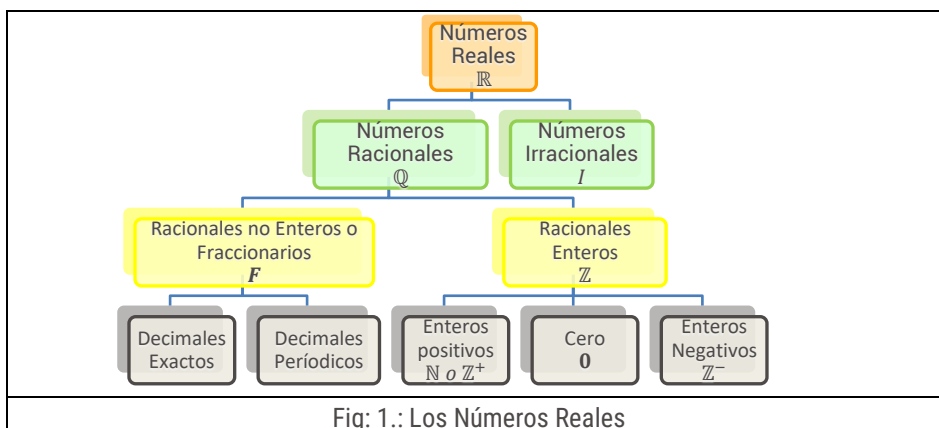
Números Reales
$\mathbb{R}$

Números Racionales
$\mathbb{Q}$

Números Irracionales
$I$

Racionales no Enteros o Fraccionarios
$\boldsymbol{F}$

Racionales Enteros
$\mathbb{Z}$

Decimales Exactos

Decimales Periódicos

Enteros positivos
$\mathbb{N}$ $o$ $\mathbb{Z}^{+}$

Cero
$\mathbf{0}$

Enteros Negativos
$\mathbb{Z}^{-}$

Fig: 1.: Los Números Reales